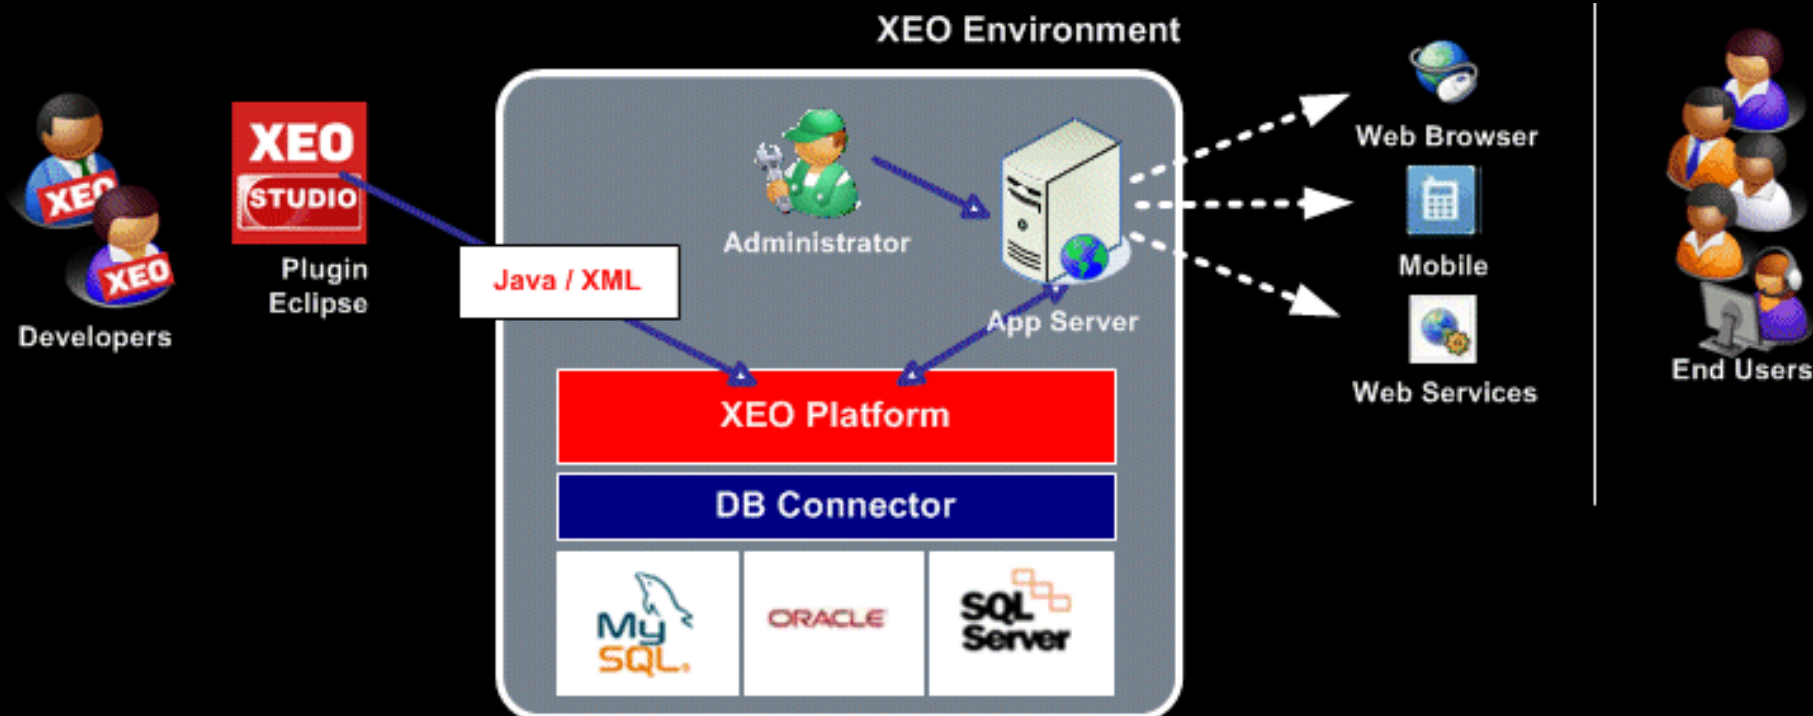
XEO Environment

XEO
XEO

Developers

XEO
STUDIO

Plugin Eclipse

Java / XML

Administrator

App Server

XEO Platform

DB Connector

MySQL

ORACLE

SQL Server

Web Browser

Mobile

Web Services

End Users